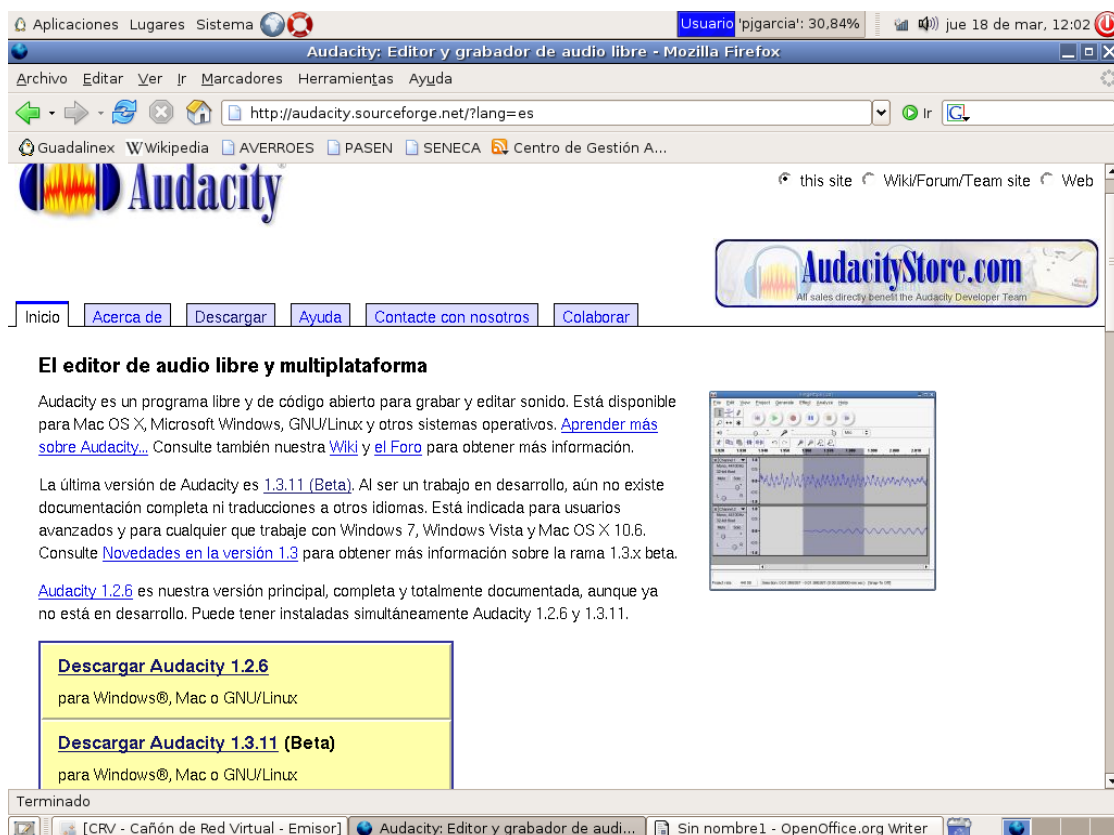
Aplicaciones Lugares Sistema Usuario 'pjgarcia': 30,84% jue 18 de mar, 12:02

Audacity: Editor y grabador de audio libre - Mozilla Firefox

Archivo Editar Ver Ir Marcadores Herramientas Ayuda

http://audacity.sourceforge.net/?lang=es Ir

Guadalinex Wikipedia AVERROES PASEN SENECA Centro de Gestión A...

Audacity

this site Wiki/Forum/Team site Web

AudacityStore.com
All sales directly benefit the Audacity Developer Team

Inicio | Acerca de | Descargar | Ayuda | Contacte con nosotros | Colaborar

El editor de audio libre y multiplataforma

Audacity es un programa libre y de código abierto para grabar y editar sonido. Está disponible para Mac OS X, Microsoft Windows, GNU/Linux y otros sistemas operativos. Aprender más sobre Audacity... Consulte también nuestra Wiki y el Foro para obtener más información.

La última versión de Audacity es 1.3.11 (Beta). Al ser un trabajo en desarrollo, aún no existe documentación completa ni traducciones a otros idiomas. Está indicada para usuarios avanzados y para cualquier que trabaje con Windows 7, Windows Vista y Mac OS X 10.6. Consulte Novedades en la versión 1.3 para obtener más información sobre la rama 1.3.x beta.

Audacity 1.2.6 es nuestra versión principal, completa y totalmente documentada, aunque ya no está en desarrollo. Puede tener instaladas simultáneamente Audacity 1.2.6 y 1.3.11.

Descargar Audacity 1.2.6
para Windows®, Mac o GNU/Linux

Descargar Audacity 1.3.11 (Beta)
para Windows®, Mac o GNU/Linux

Terminado

[CRV - Cañón de Red Virtual - Emisor] | Audacity: Editor y grabador de audi... | Sin nombre1 - OpenOffice.org Writer